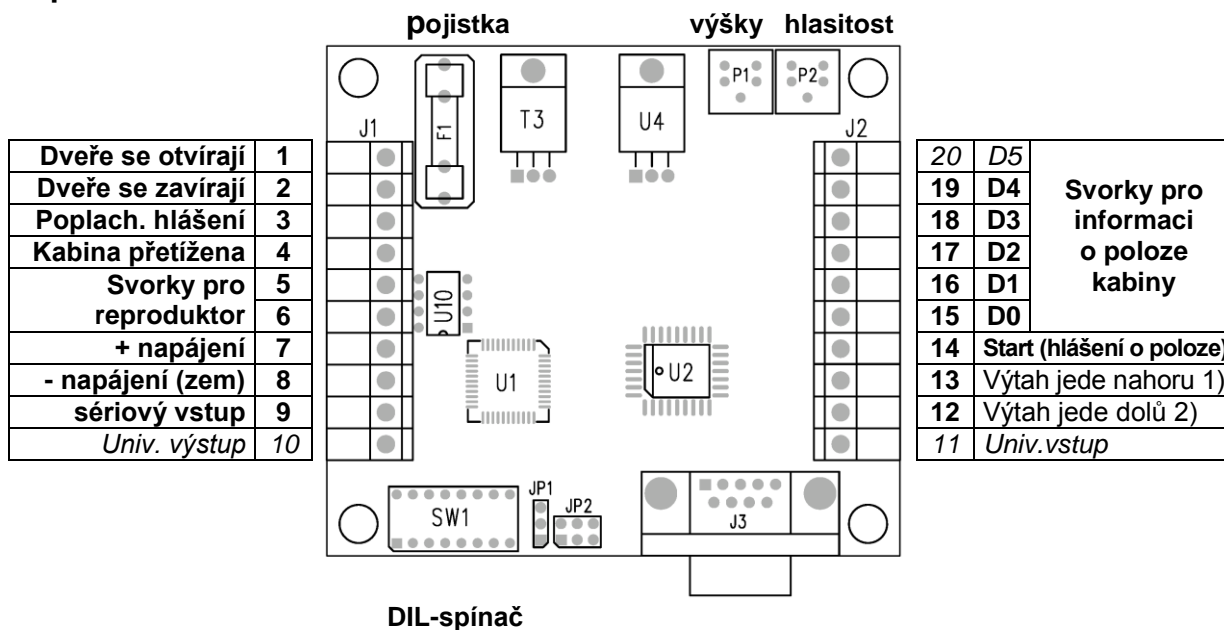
pojistka

výšky hlasitost

P1 P2

F1 T3 U4

J1 J2

| Dveře se otvírají | 1 |
|---|---|
| Dveře se zavírají | 2 |
| Poplach. hlášení | 3 |
| Kabina přetížena | 4 |
| Svorky pro | 5 |
| reproduktor | 6 |
| + napájení | 7 |
| - napájení (zem) | 8 |
| sériový vstup | 9 |
| Univ. výstup | 10 |

| 20 | D5 | |
|---|---|---|
| 19 | D4 | Svorky pro |
| 18 | D3 | informaci |
| 17 | D2 | o poloze |
| 16 | D1 | kabiny |
| 15 | D0 | |
| 14 | Start (hlášení o poloze) | |
| 13 | Výtah jede nahoru 1) | |
| 12 | Výtah jede dolů 2) | |
| 11 | Univ.vstup | |

U10 U1 U2

SW1 JP1 JP2 J3

DIL-spínač